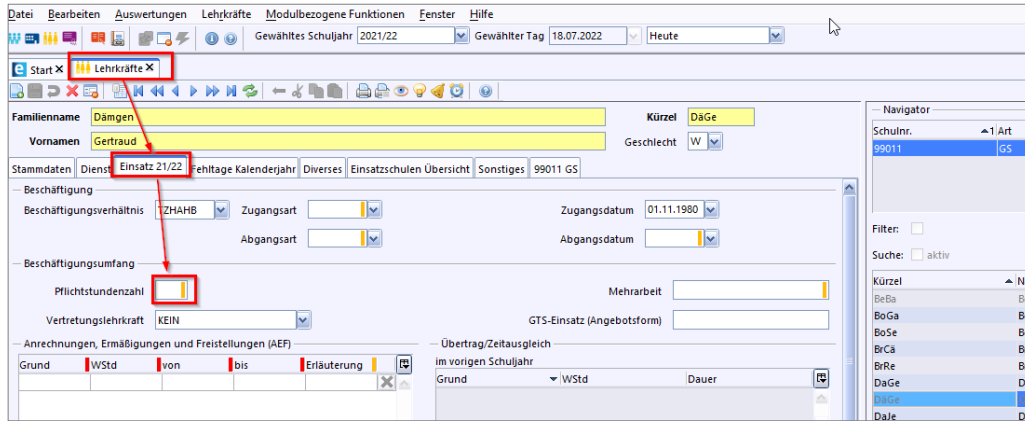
Datei Bearbeiten Auswertungen Lehrkräfte Modulbezogene Funktionen Fenster Hilfe

Gewähltes Schuljahr 2021/22 Gewählter Tag 18.07.2022 Heute

Start ✕ Lehrkräfte ✕

Familienname Dämgen
Vornamen Gertraud
Kürzel DäGe
Geschlecht W

Stammdaten | Dienst | Einsatz 21/22 | Fehltage Kalenderjahr | Diverses | Einsatzschulen Übersicht | Sonstiges | 99011 GS

Beschäftigung
Beschäftigungsverhältnis TZHAHB
Zugangsart
Abgangsart
Zugangsdatum 01.11.1980
Abgangsdatum

Beschäftigungsumfang
Pflichtstundenzahl
Mehrarbeit
Vertretungslehrkraft KEIN
GTS-Einsatz (Angebotsform)

Anrechnungen, Ermäßigungen und Freistellungen (AEF)

| Grund | WStd | von | bis | Erläuterung |
|---|---|---|---|---|
| | | | | |

Übertrag/Zeitausgleich
im vorigen Schuljahr

| Grund | WStd | Dauer |
|---|---|---|

Navigator

| Schulnr. | Art |
|---|---|
| 99011 | GS |

Filter:
Suche: aktiv

| Kürzel | N |
|---|---|
| BeBa | B |
| BoGa | B |
| BoSe | B |
| BrCä | B |
| BrRe | B |
| DaGe | D |
| DäGe | |
| DaJe | D |